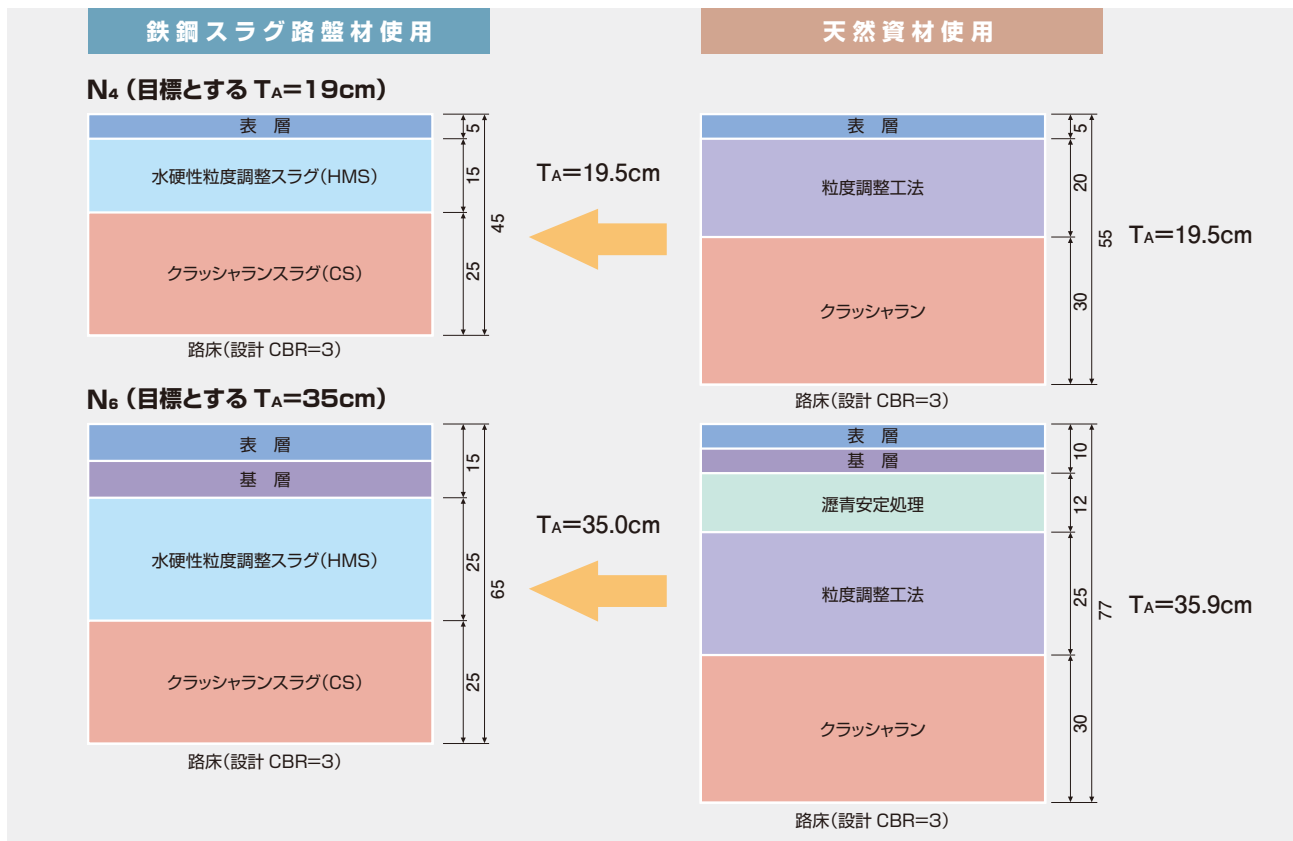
鉄鋼スラグ路盤材使用

天然資材使用

$N_4$（目標とする $T_A$=19cm）

表　層
水硬性粒度調整スラグ（HMS）
クラッシャランスラグ（CS）
5
15
25
45
路床（設計 CBR=3）

$T_A$=19.5cm

表　層
粒度調整工法
クラッシャラン
5
20
30
55
$T_A$=19.5cm
路床（設計 CBR=3）

$N_6$（目標とする $T_A$=35cm）

表　層
基　層
水硬性粒度調整スラグ（HMS）
クラッシャランスラグ（CS）
15
25
25
65
路床（設計 CBR=3）

$T_A$=35.0cm

表　層
基　層
瀝青安定処理
粒度調整工法
クラッシャラン
10
12
25
30
77
$T_A$=35.9cm
路床（設計 CBR=3）